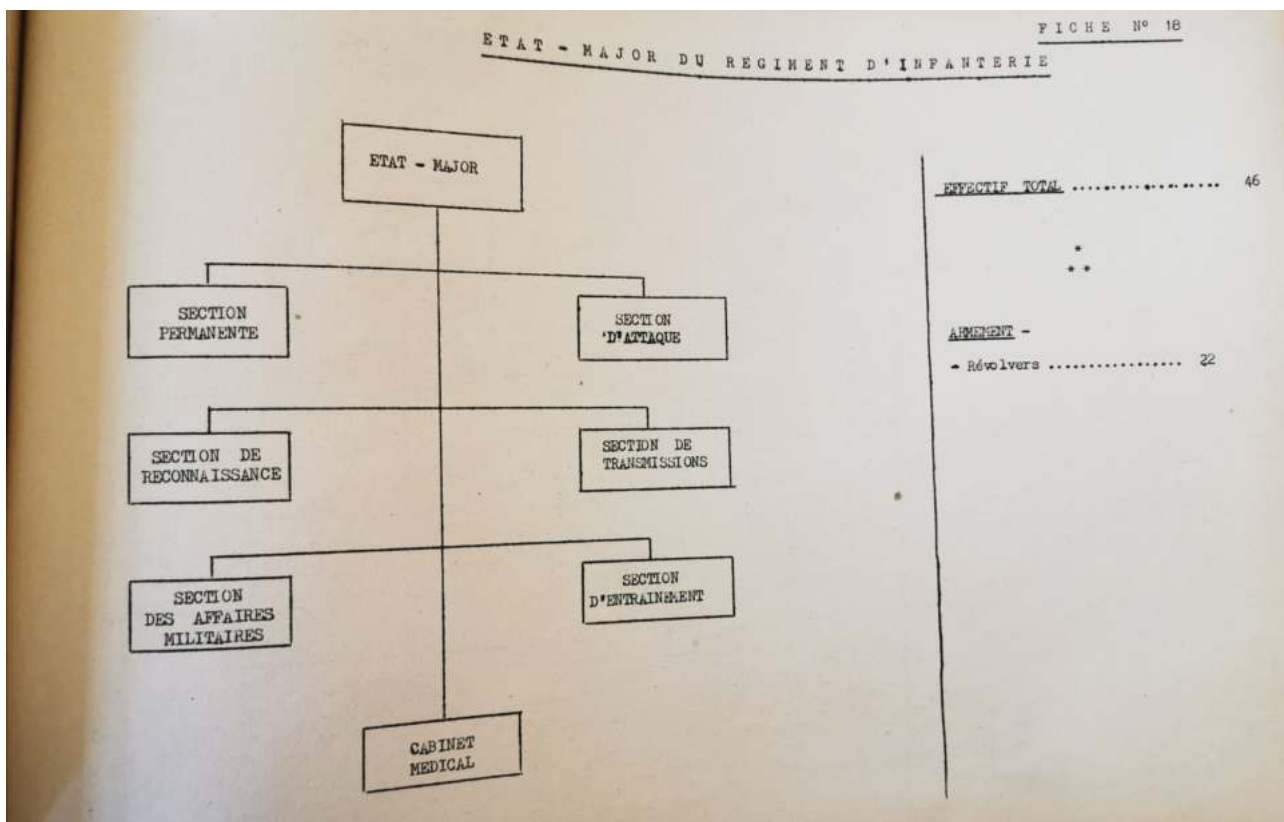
FICHE N° 18

ETAT - MAJOR DU REGIMENT D'INFANTERIE

ETAT - MAJOR

SECTION PERMANENTE

SECTION D'ATTAQUE

SECTION DE RECONNAISSANCE

SECTION DE TRANSMISSIONS

SECTION DES AFFAIRES MILITAIRES

SECTION D'ENTRAINEMENT

CABINET MEDICAL

EFFECTIF TOTAL .................. 46

*
* *

ARMEMENT -

- Révolvers ................. 22